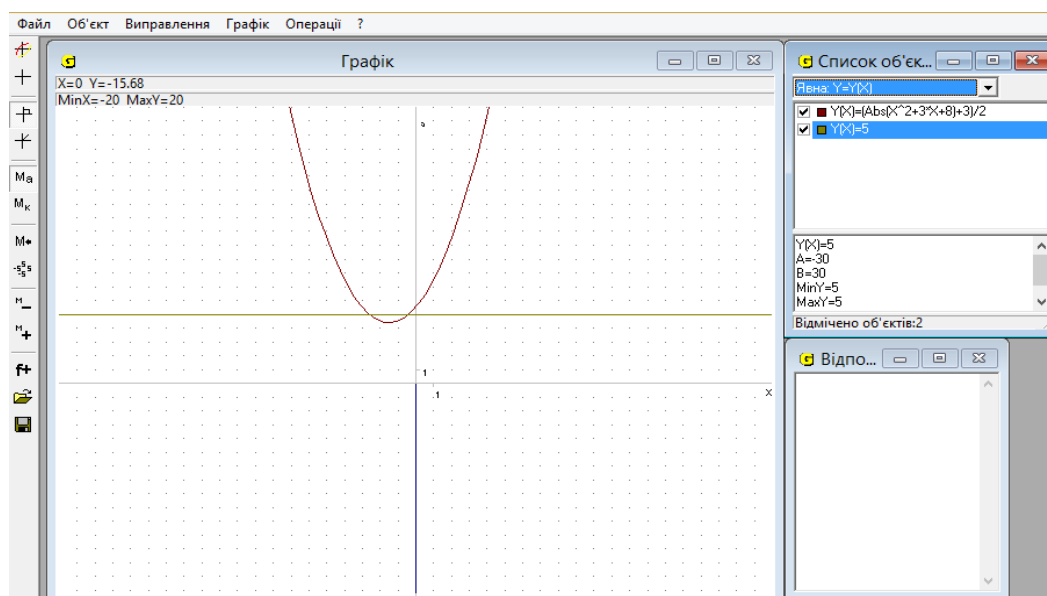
Файл Об'єкт Виправлення Графік Операції ?

Графік

X=0 Y=-15.68
MinX=-20 MaxY=20

5

1

1

X

Список об'єк...

Явна: Y=Y(X)

Y(X)=(Abs(X^2+3*X+8)+3)/2
Y(X)=5

Y(X)=5
A=-30
B=30
MinY=5
MaxY=5

Відмічено об'єктів:2

Відпо...